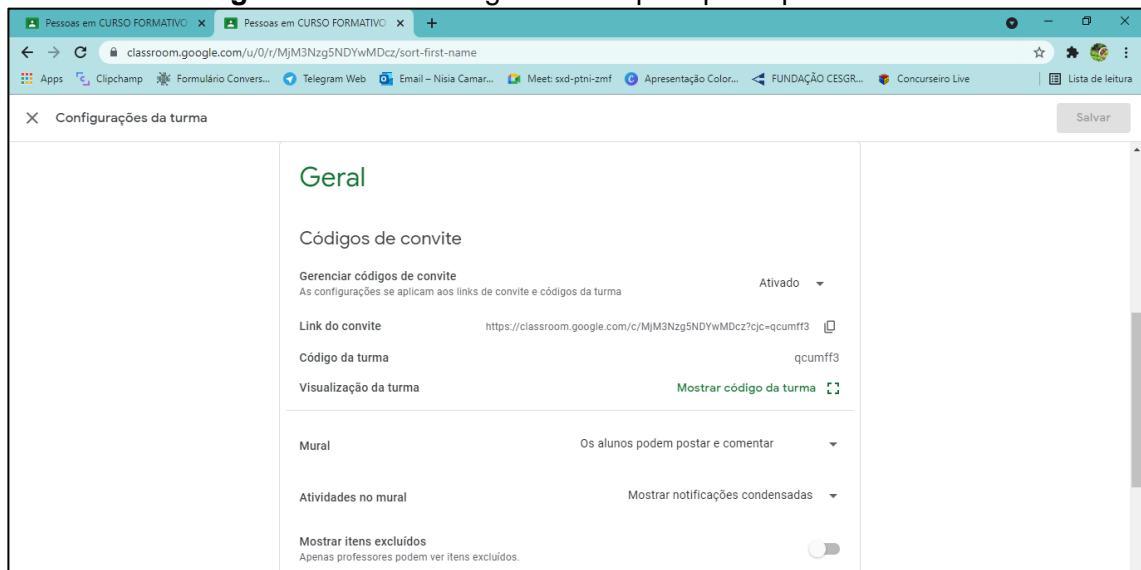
Pessoas em CURSO FORMATIVO ×
Pessoas em CURSO FORMATIVO ×
+
classroom.google.com/u/0/r/MjM3Nzg5NDYwMDcz/sort-first-name
Apps Clipchamp Formulário Convers... Telegram Web Email – Nisia Camar... Meet: sxd-ptni-zmf Apresentação Color... FUNDAÇÃO CESGR... Concurseiro Live
Lista de leitura

× Configurações da turma
Salvar

Geral

Códigos de convite

Gerenciar códigos de convite
As configurações se aplicam aos links de convite e códigos da turma
Ativado

Link do convite
https://classroom.google.com/c/MjM3Nzg5NDYwMDcz?cjc=qcumff3

Código da turma
qcumff3

Visualização da turma
Mostrar código da turma

Mural
Os alunos podem postar e comentar

Atividades no mural
Mostrar notificações condensadas

Mostrar itens excluídos
Apenas professores podem ver itens excluídos.